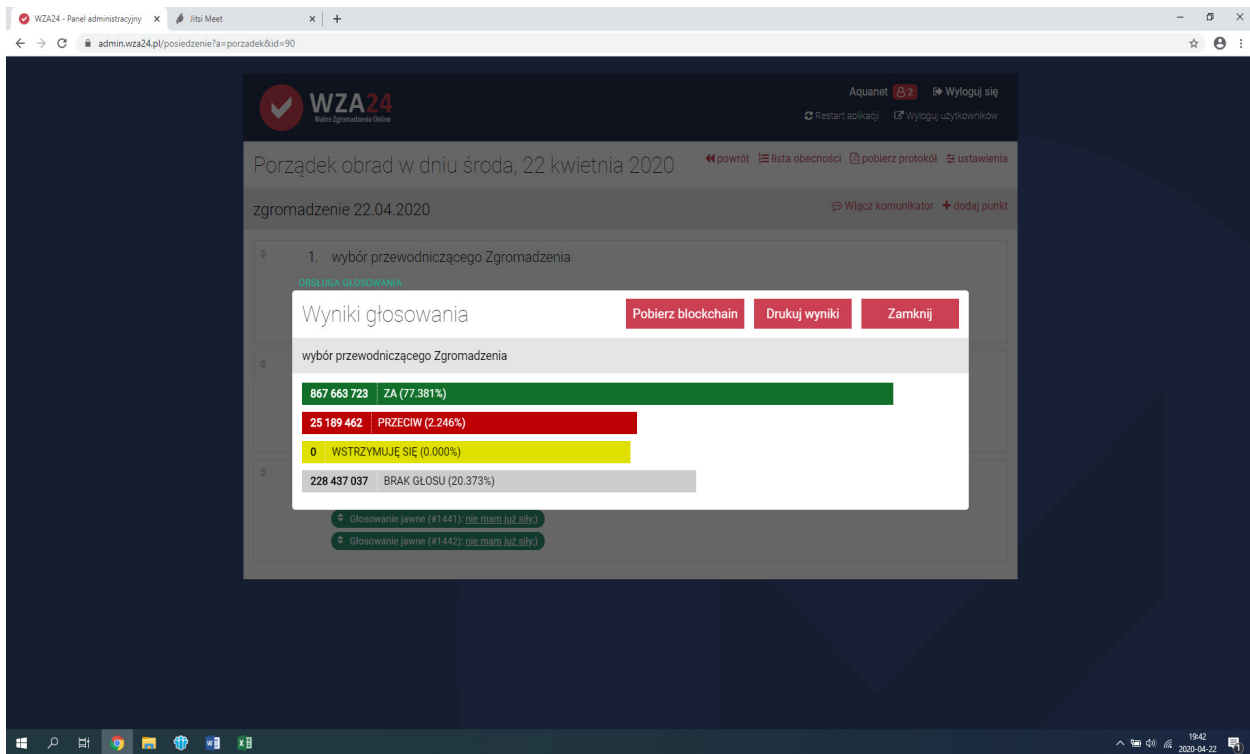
WZA24 - Panel administracyjny ×
Jitsi Meet ×
+

admin.wza24.pl/posiedzenie?a=porzadek&id=90

WZA24
Walne Zgromadzenia Online

Aquanet 2 Wyloguj się
Restart aplikacji Wyloguj użytkowników

Porządek obrad w dniu środa, 22 kwietnia 2020
powrót lista obecności pobierz protokół ustawienia

zgromadzenie 22.04.2020
Włącz komunikator + dodaj punkt

1. wybór przewodniczącego Zgromadzenia
OBSŁUGA GŁOSOWANIA

Wyniki głosowania
Pobierz blockchain Drukuj wyniki Zamknij

wybór przewodniczącego Zgromadzenia

867 663 723 ZA (77.381%)
25 189 462 PRZECIW (2.246%)
0 WSTRZYMUJĘ SIĘ (0.000%)
228 437 037 BRAK GŁOSU (20.373%)

Głosowanie jawne (#1441): nie mam już siły:)
Głosowanie jawne (#1442): nie mam już siły:)

19:42
2020-04-22